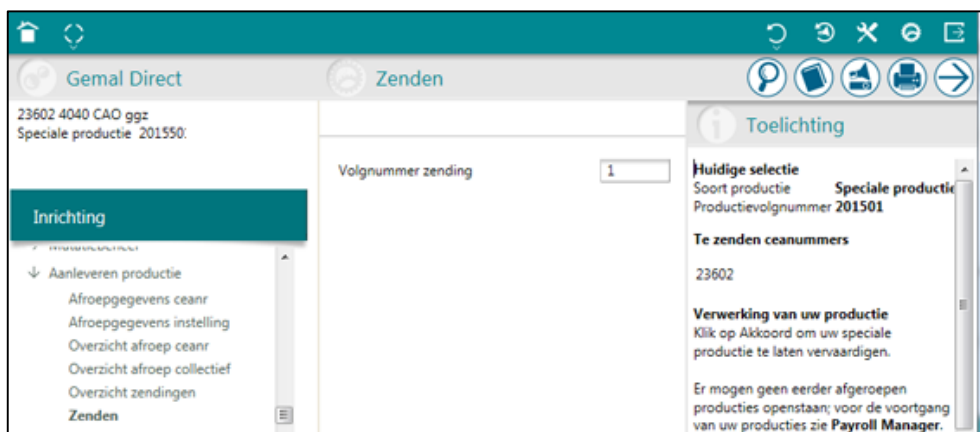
Gemal Direct

Zenden

Toelichting

23602 4040 CAO ggz
Speciale productie 201550

Inrichting

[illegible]

↓ Aanleveren productie

Afroepgegevens ceanr

Afroepgegevens instelling

Overzicht afroep ceanr

Overzicht afroep collectief

Overzicht zendingen

Zenden

Volgnummer zending 1

**Huidige selectie**
Soort productie **Speciale producti**
Productievolgnummer **201501**

**Te zenden ceanummers**

23602

**Verwerking van uw productie**
Klik op Akkoord om uw speciale productie te laten vervaardigen.

Er mogen geen eerder afgeroepen producties openstaan; voor de voortgang van uw producties zie **Payroll Manager**.